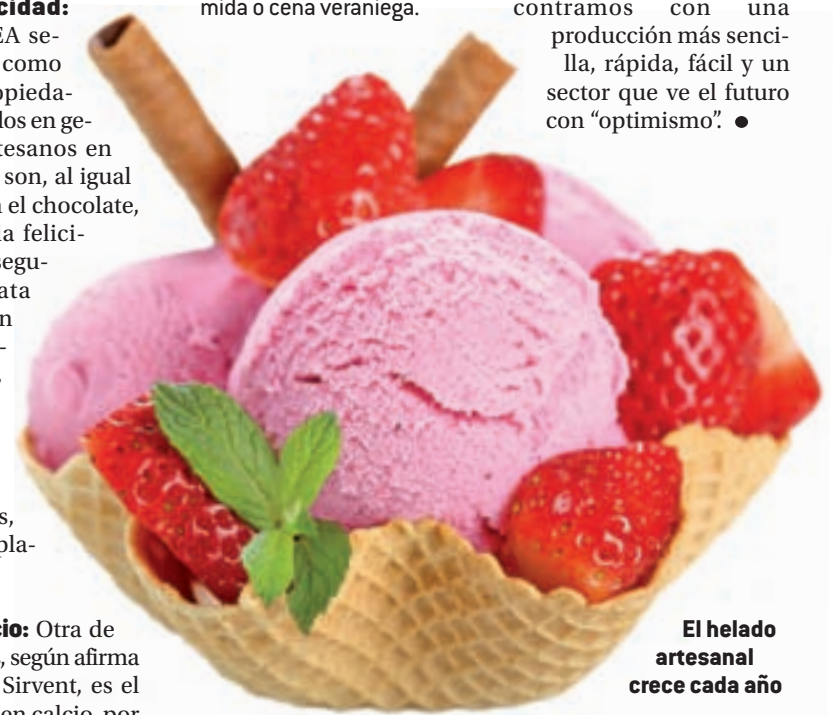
**cidad:**
EA se-
como
opieda-
dos en ge-
tesanos en
son, al igual
el chocolate,
a felici-
egu-
ata
n
-
.

s,
pla-

**cio:** Otra de
, según afirma
Sirvent, es el
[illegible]

mida o cena veraniega.

contramos con una producción más sencilla, rápida, fácil y un sector que ve el futuro con “optimismo”. ●

**El helado artesanal crece cada año**